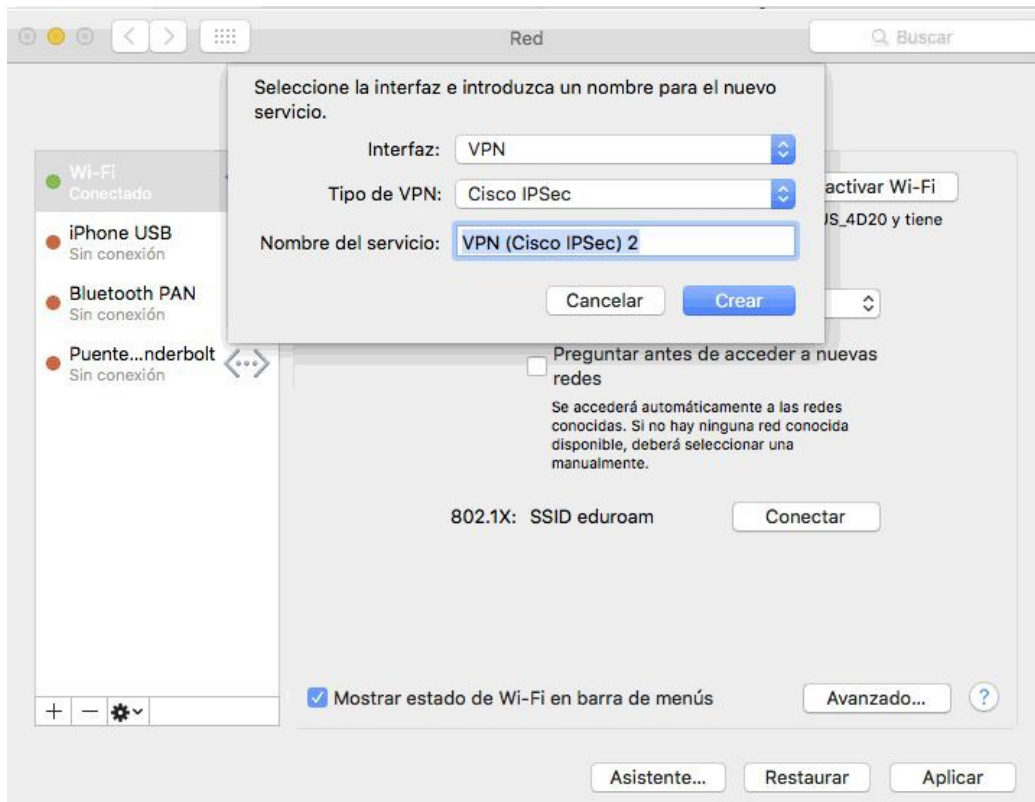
Red

Buscar

Seleccione la interfaz e introduzca un nombre para el nuevo servicio.

Interfaz: VPN

Tipo de VPN: Cisco IPSec

Nombre del servicio: VPN (Cisco IPSec) 2

Cancelar

Crear

Wi-Fi
Conectado

iPhone USB
Sin conexión

Bluetooth PAN
Sin conexión

Puente...nderbolt
Sin conexión

activar Wi-Fi

JS_4D20 y tiene

Preguntar antes de acceder a nuevas redes

Se accederá automáticamente a las redes conocidas. Si no hay ninguna red conocida disponible, deberá seleccionar una manualmente.

802.1X: SSID eduroam

Conectar

Mostrar estado de Wi-Fi en barra de menús

Avanzado...

?

+ —

Asistente...

Restaurar

Aplicar